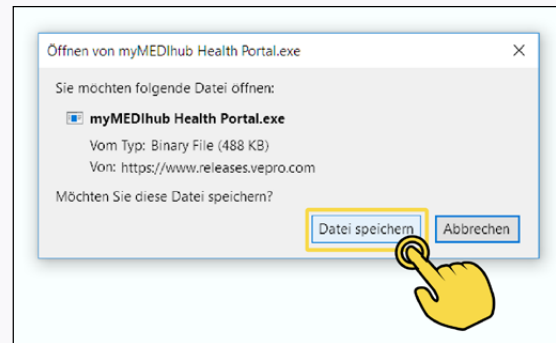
Öffnen von myMEDIhub Health Portal.exe

×

Sie möchten folgende Datei öffnen:

myMEDIhub Health Portal.exe

Vom Typ: Binary File (488 KB)

Von: https://www.releases.vepro.com

Möchten Sie diese Datei speichern?

Datei speichern

Abbrechen